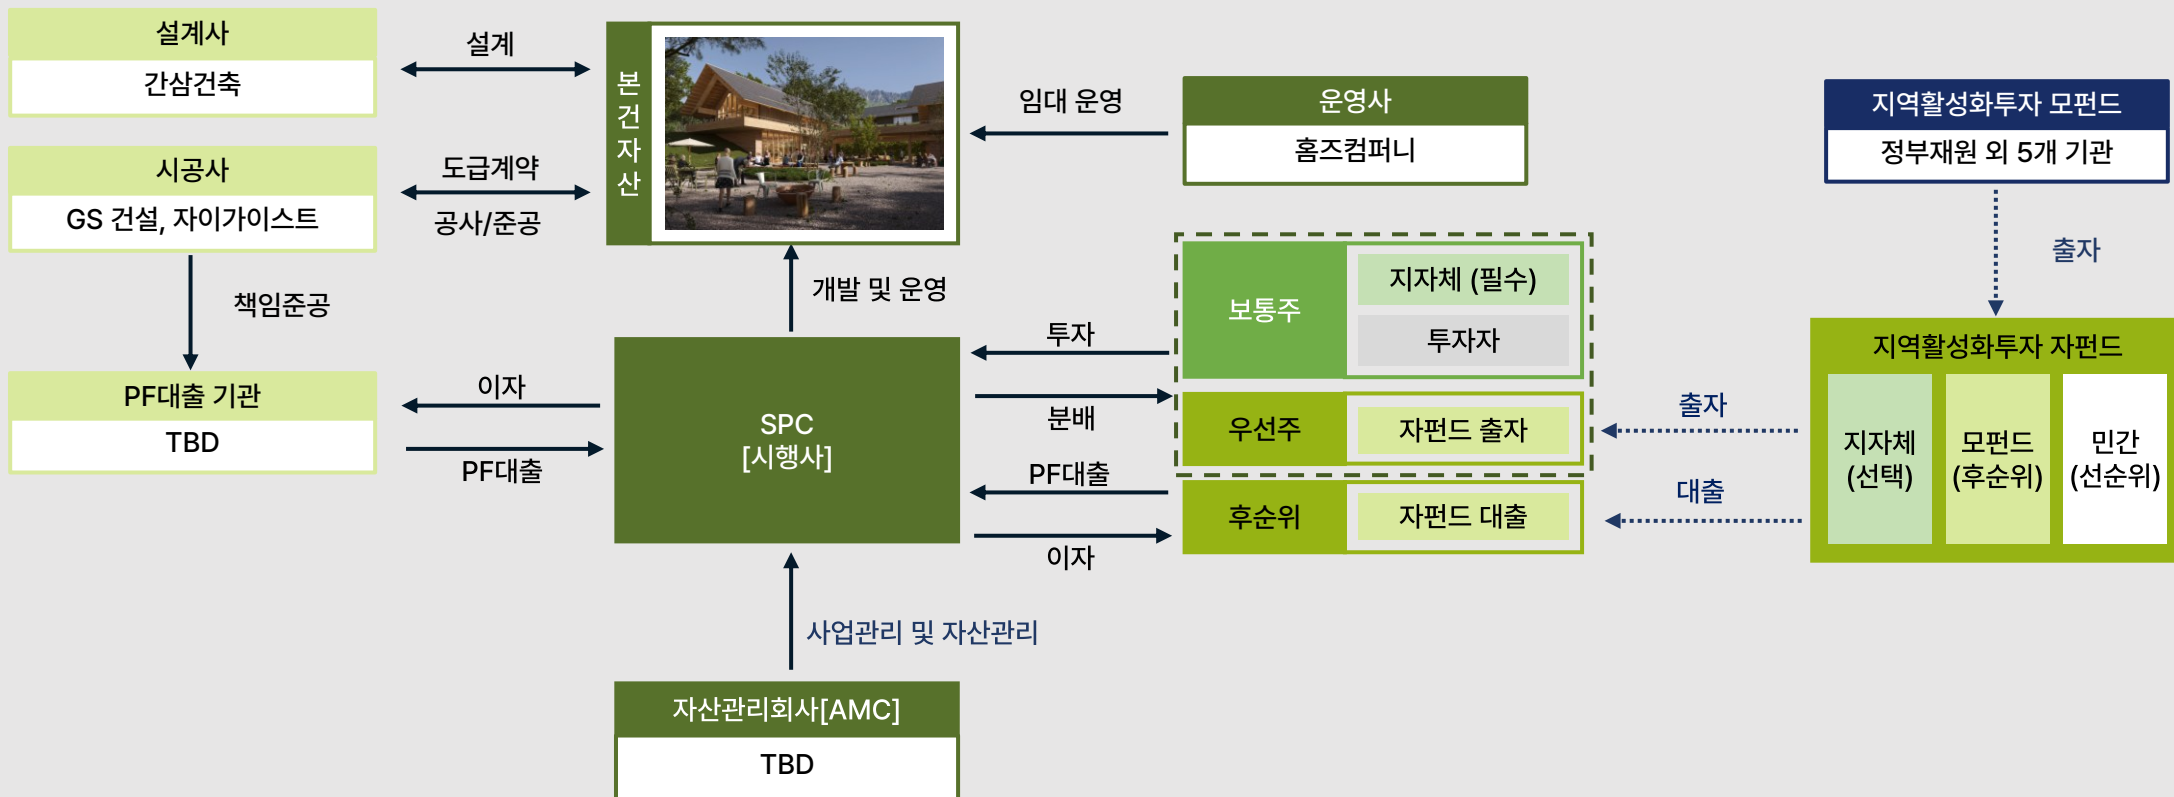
설계사
간삼건축

설계

시공사
GS 건설, 자이가이스트

도급계약
공사/준공

책임준공

PF대출 기관
TBD

이자
PF대출

본
건
자
산

개발 및 운영

SPC
[시행사]

임대 운영

운영사
홈즈컴퍼니

투자
분배
PF대출
이자

보통주
지자체 (필수)
투자자

우선주
자펀드 출자

후순위
자펀드 대출

지역활성화투자 모펀드
정부재원 외 5개 기관

출자

출자
대출

지역활성화투자 자펀드
지자체
(선택)
모펀드
(후순위)
민간
(선순위)

사업관리 및 자산관리

자산관리회사[AMC]
TBD